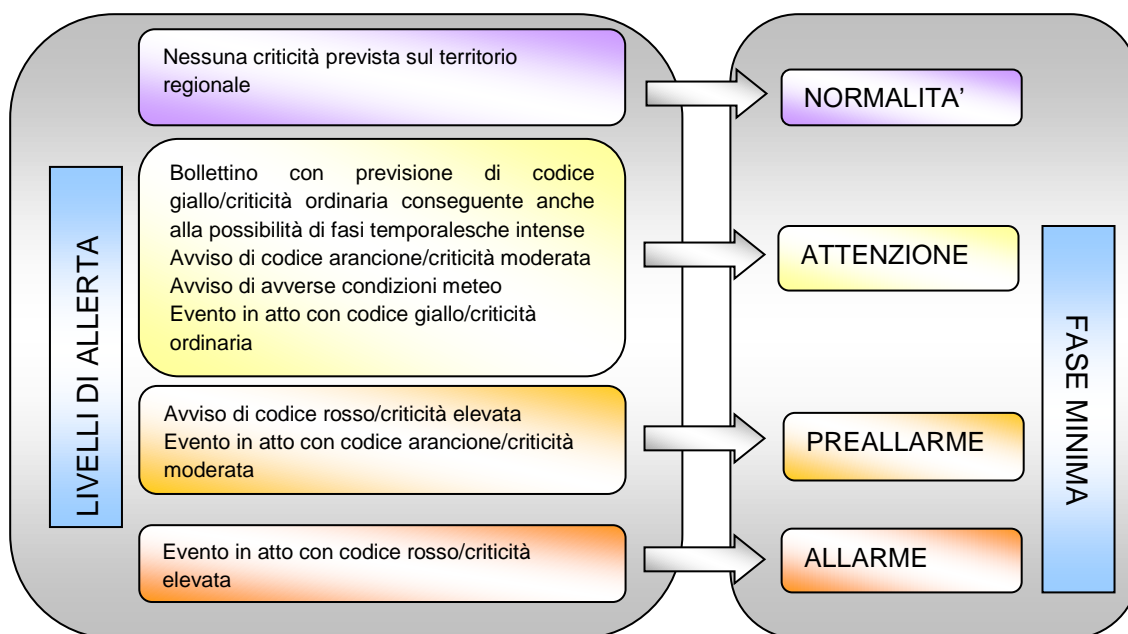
LIVELLI DI ALLERTA

Nessuna criticità prevista sul territorio regionale

NORMALITA'

Bollettino con previsione di codice giallo/criticità ordinaria conseguente anche alla possibilità di fasi temporalesche intense
Avviso di codice arancione/criticità moderata
Avviso di avverse condizioni meteo
Evento in atto con codice giallo/criticità ordinaria

ATTENZIONE

Avviso di codice rosso/criticità elevata
Evento in atto con codice arancione/criticità moderata

PREALLARME

Evento in atto con codice rosso/criticità elevata

ALLARME

FASE MINIMA